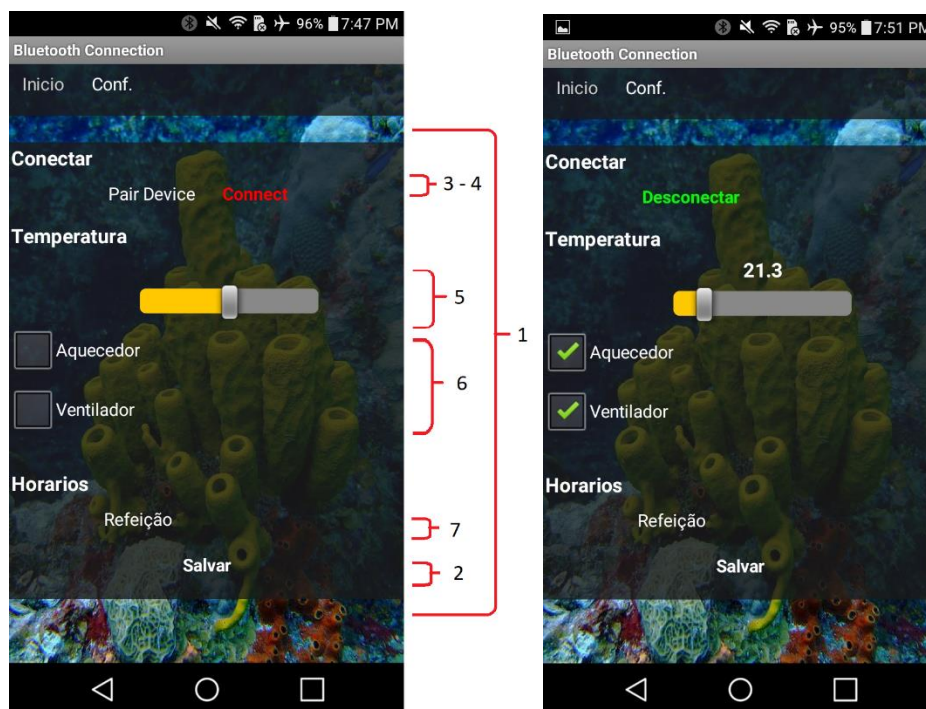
96% 7:47 PM
Bluetooth Connection
Inicio Conf.
Conectar
Pair Device Connect
Temperatura
Aquecedor
Ventilador
Horarios
Refeição
Salvar

3 - 4
5
6
1
7
2

95% 7:51 PM
Bluetooth Connection
Inicio Conf.
Conectar
Desconectar
Temperatura
21.3
Aquecedor
Ventilador
Horarios
Refeição
Salvar